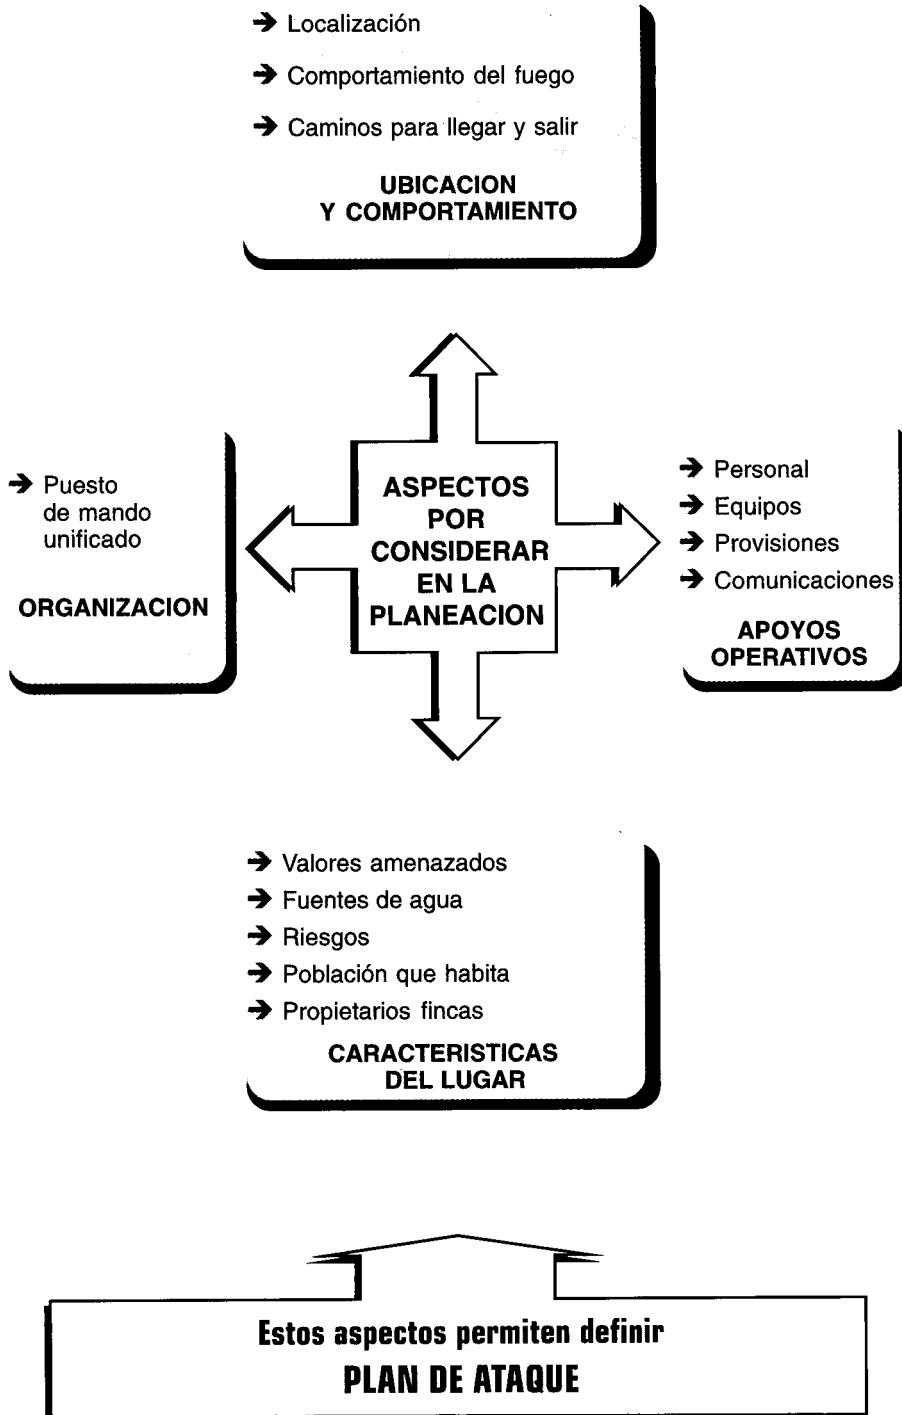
→ Localización

→ Comportamiento del fuego

→ Caminos para llegar y salir

UBICACION Y COMPORTAMIENTO

→ Puesto de mando unificado

ORGANIZACION

ASPECTOS POR CONSIDERAR EN LA PLANEACION

→ Personal
→ Equipos
→ Provisiones
→ Comunicaciones

APOYOS OPERATIVOS

→ Valores amenazados
→ Fuentes de agua
→ Riesgos
→ Población que habita
→ Propietarios fincas

CARACTERISTICAS DEL LUGAR

Estos aspectos permiten definir
PLAN DE ATAQUE